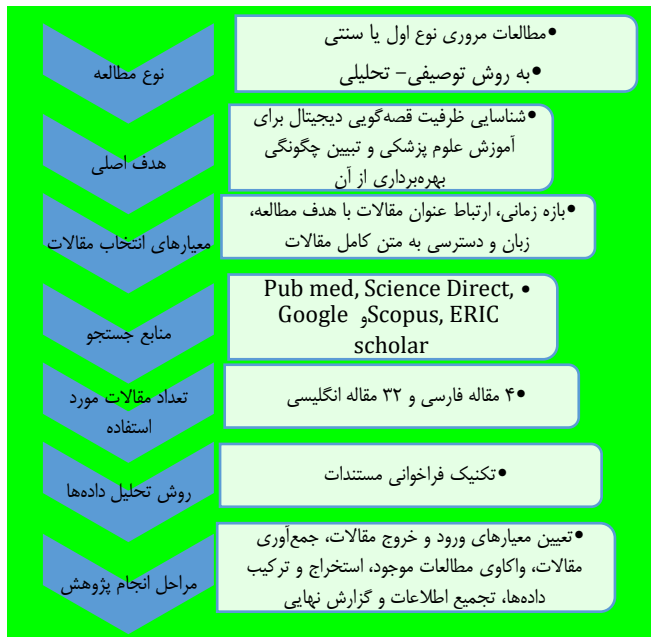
نوع مطالعه
•مطالعات مروری نوع اول یا سنتی
•به روش توصیفی- تحلیلی

هدف اصلی
•شناسایی ظرفیت قصه‌گویی دیجیتال برای آموزش علوم پزشکی و تبیین چگونگی بهره‌برداری از آن

معیارهای انتخاب مقالات
•بازه زمانی، ارتباط عنوان مقالات با هدف مطالعه، زبان و دسترسی به متن کامل مقالات

منابع جستجو
• Pub med, Science Direct, Scopus, ERIC و Google scholar

تعداد مقالات مورد استفاده
•۴ مقاله فارسی و ۳۲ مقاله انگلیسی

روش تحلیل داده‌ها
•تکنیک فراخوانی مستندات

مراحل انجام پژوهش
•تعیین معیارهای ورود و خروج مقالات، جمع‌آوری مقالات، واکاوی مطالعات موجود، استخراج و ترکیب داده‌ها، تجمیع اطلاعات و گزارش نهایی